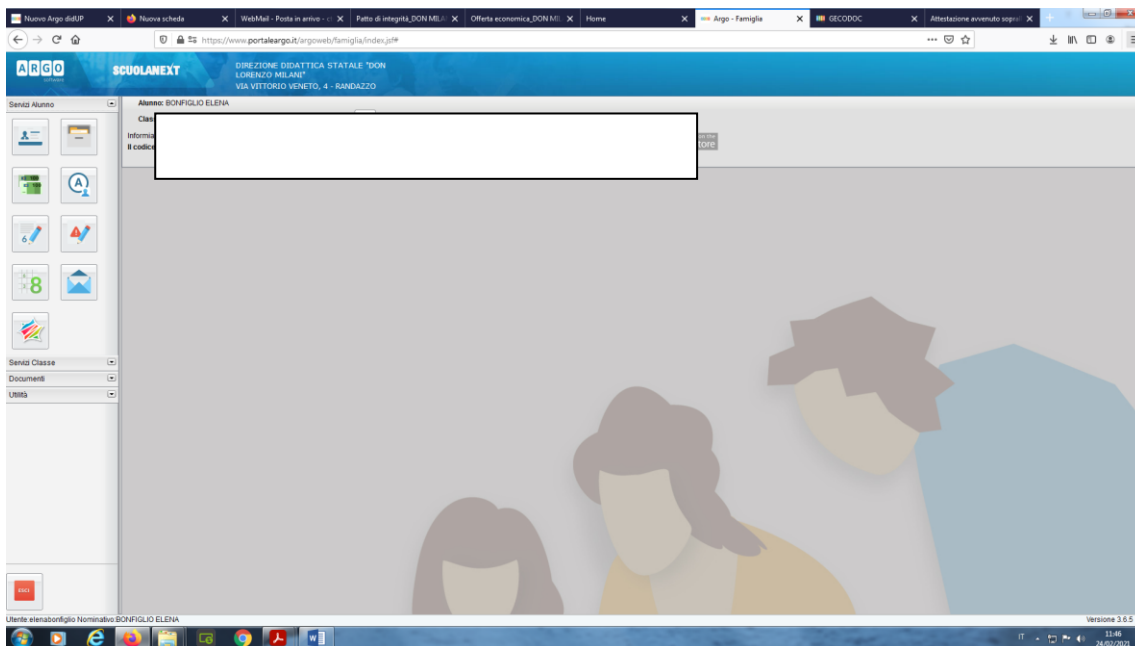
Nuovo Argo didUP | Nuova scheda | WebMail - Posta in arrivo - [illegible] | Patto di integrità_DON MILA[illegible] | Offerta economica_DON MI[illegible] | Home | Argo - Famiglia | GECODOC | Attestazione avvenuto sopra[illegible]

https://www.portaleargo.it/argoweb/famiglia/index.jsf#

ARGO

SCUOLANEXT

DIREZIONE DIDATTICA STATALE "DON LORENZO MILANI"
VIA VITTORIO VENETO, 4 - RANDAZZO

Servizi Alunno

Alunno: BONFIGLIO ELENA

Clas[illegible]

Informa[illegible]
Il codice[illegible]

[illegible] on the
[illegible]tore

8

Servizi Classe
Documenti
Utilità

ESCI

Utente:elenabonfiglio Nominativo:BONFIGLIO ELENA

Versione 3.6.5

IT

11:46
24/02/2021